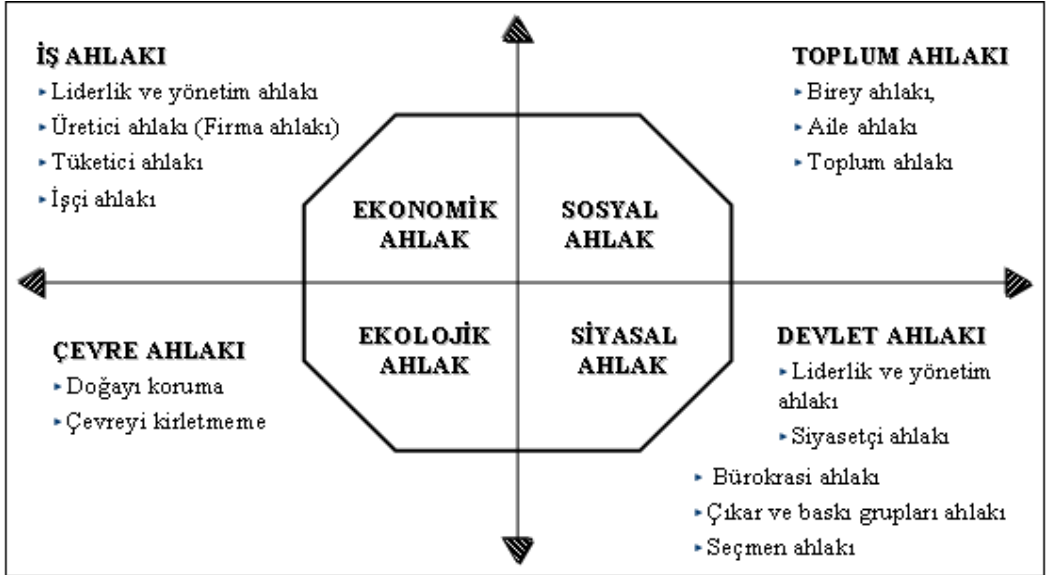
İŞ AHLAKI
▸ Liderlik ve yönetim ahlakı
▸ Üretici ahlakı (Firma ahlakı)
▸ Tüketici ahlakı
▸ İşçi ahlakı

TOPLUM AHLAKI
▸ Birey ahlakı,
▸ Aile ahlakı
▸ Toplum ahlakı

EKONOMİK AHLAK

SOSYAL AHLAK

EKOLOJİK AHLAK

SİYASAL AHLAK

ÇEVRE AHLAKI
▸ Doğayı koruma
▸ Çevreyi kirletmeme

DEVLET AHLAKI
▸ Liderlik ve yönetim ahlakı
▸ Siyasetçi ahlakı
▸ Bürokrasi ahlakı
▸ Çıkar ve baskı grupları ahlakı
▸ Seçmen ahlakı